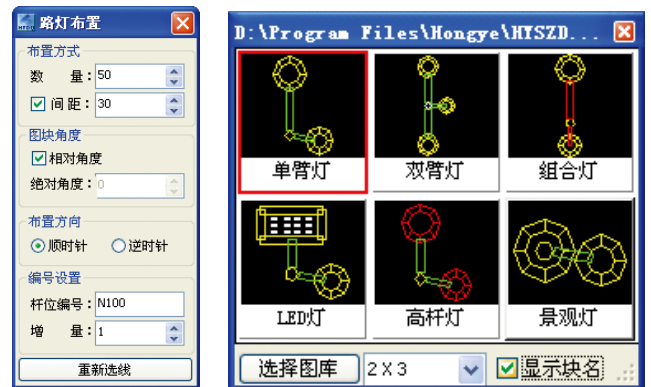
路灯布置

布置方式

数　量：50

间距：30

图块角度

相对角度

绝对角度：0

布置方向

顺时针

逆时针

编号设置

杆位编号：N100

增　量：1

重新选线

D:\Program Files\Hongye\HYSZD...

单臂灯

双臂灯

组合灯

LED灯

高杆灯

景观灯

选择图库

2 X 3

显示块名